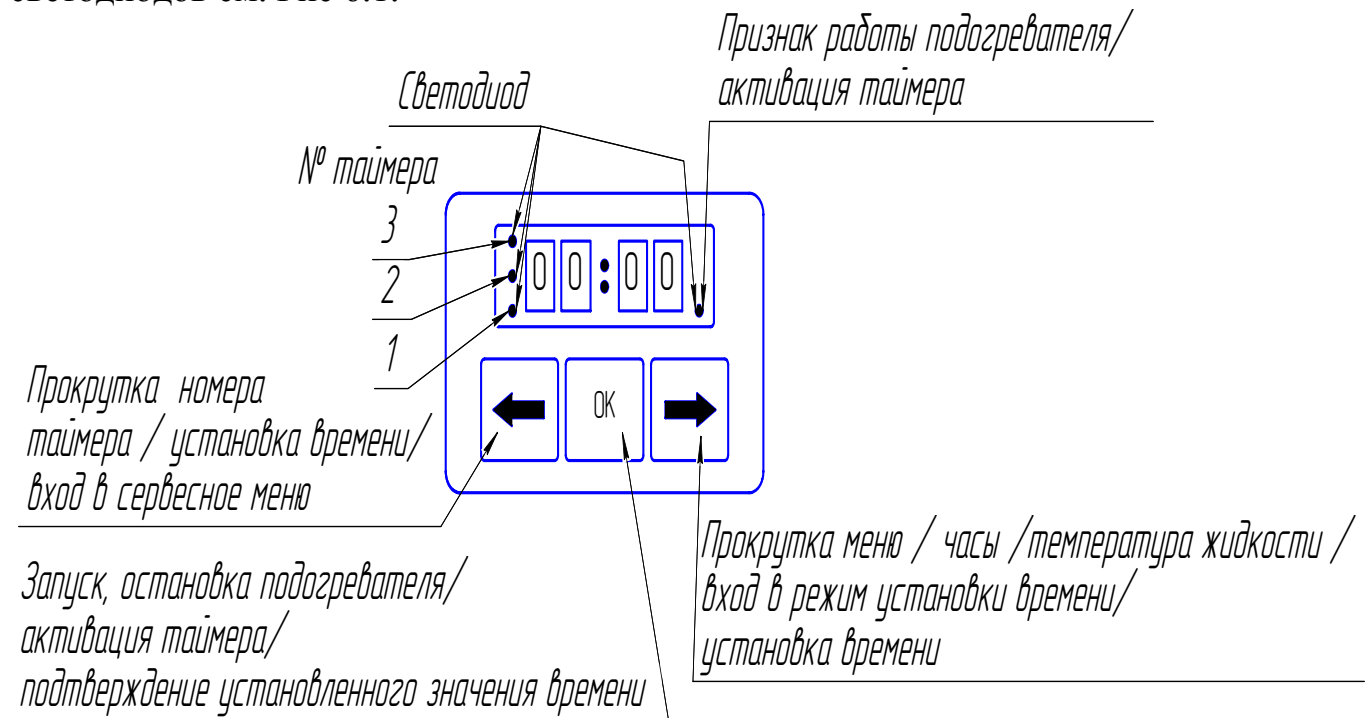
светодиодов см. Рис 3.1.

Признак работы подогревателя/ активация таймера

Светодиод

№ таймера

3

2

1

00:00

OK

Прокрутка номера таймера / установка времени/ вход в сервесное меню

Прокрутка меню / часы /температура жидкости / вход в режим установки времени/ установка времени

Запуск, остановка подогревателя/ активация таймера/ подтверждение установленного значения времени